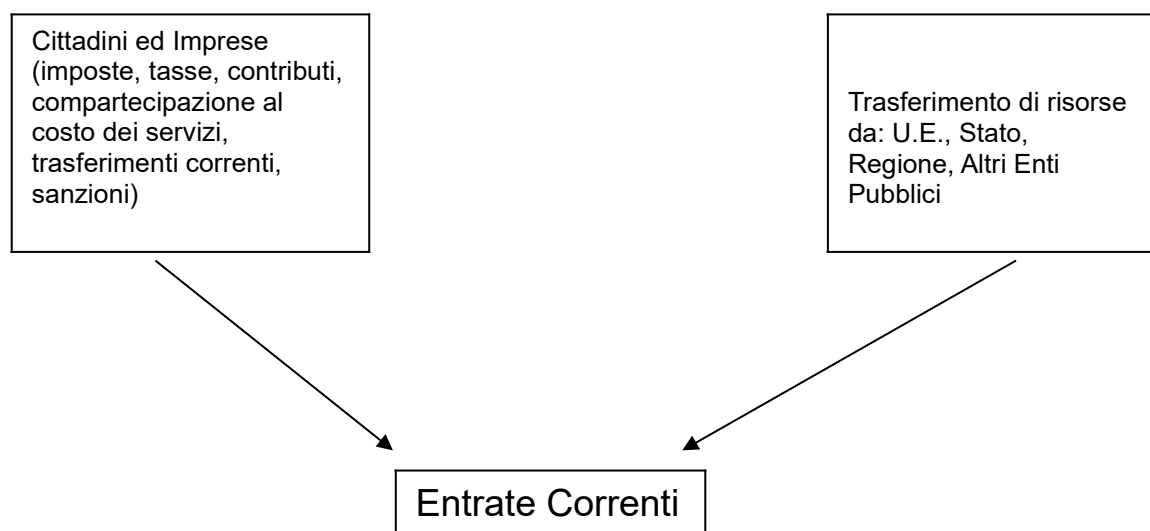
Cittadini ed Imprese (imposte, tasse, contributi, compartecipazione al costo dei servizi, trasferimenti correnti, sanzioni)

Trasferimento di risorse da: U.E., Stato, Regione, Altri Enti Pubblici

Entrate Correnti